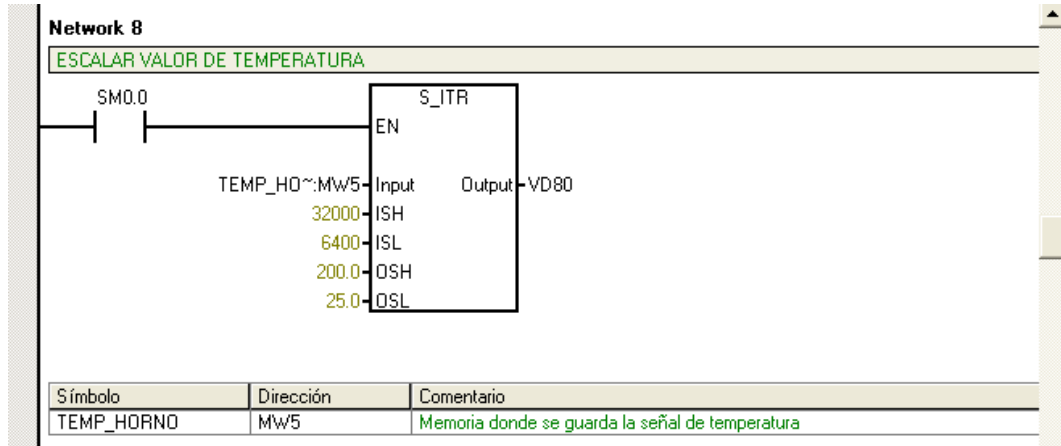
Network 8

ESCALAR VALOR DE TEMPERATURA

SM0.0

S_ITR

EN

TEMP_HO~:MW5 Input Output VD80

32000 ISH

6400 ISL

200.0 OSH

25.0 OSL

| Símbolo | Dirección | Comentario |
|---|---|---|
| TEMP_HORNO | MW5 | Memoria donde se guarda la señal de temperatura |